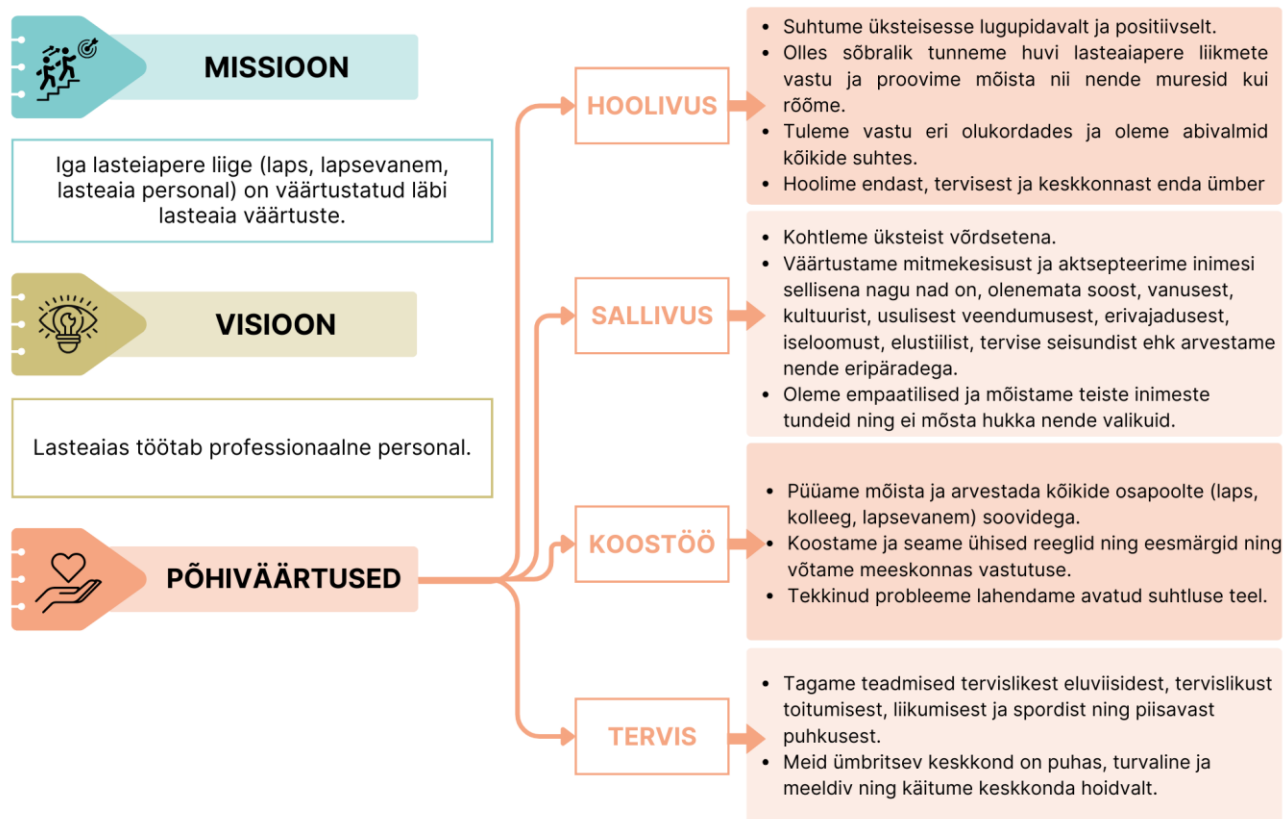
MISSIOON

Iga lasteiapere liige (laps, lapsevanem, lasteaia personal) on väärtustatud läbi lasteaia väärtuste.

VISIOON

Lasteaias töötab professionaalne personal.

PÕHIVÄÄRTUSED

HOOLIVUS

- Suhtume üksteisesse lugupidavalt ja positiivselt.
- Olles sõbralik tunneme huvi lasteaiapere liikmete vastu ja proovime mõista nii nende muresid kui rõõme.
- Tuleme vastu eri olukordades ja oleme abivalmid kõikide suhtes.
- Hoolime endast, tervisest ja keskkonnast enda ümber

SALLIVUS

- Kohtleme üksteist võrdsetena.
- Väärtustame mitmekesisust ja aktsepteerime inimesi sellisena nagu nad on, olenemata soost, vanusest, kultuurist, usulisest veendumusest, erivajadusest, iseloomust, elustiilist, tervise seisundist ehk arvestame nende eripäradega.
- Oleme empaatilised ja mõistame teiste inimeste tundeid ning ei mõsta hukka nende valikuid.

KOOSTÖÖ

- Püüame mõista ja arvestada kõikide osapoolte (laps, kolleeg, lapsevanem) soovidega.
- Koostame ja seame ühised reeglid ning eesmärgid ning võtame meeskonnas vastutuse.
- Tekkinud probleeme lahendame avatud suhtluse teel.

TERVIS

- Tagame teadmised tervislikest eluviisidest, tervislikust toitumisest, liikumisest ja spordist ning piisavast puhkusest.
- Meid ümbritsev keskkond on puhas, turvaline ja meeldiv ning käitume keskkonda hoidvalt.